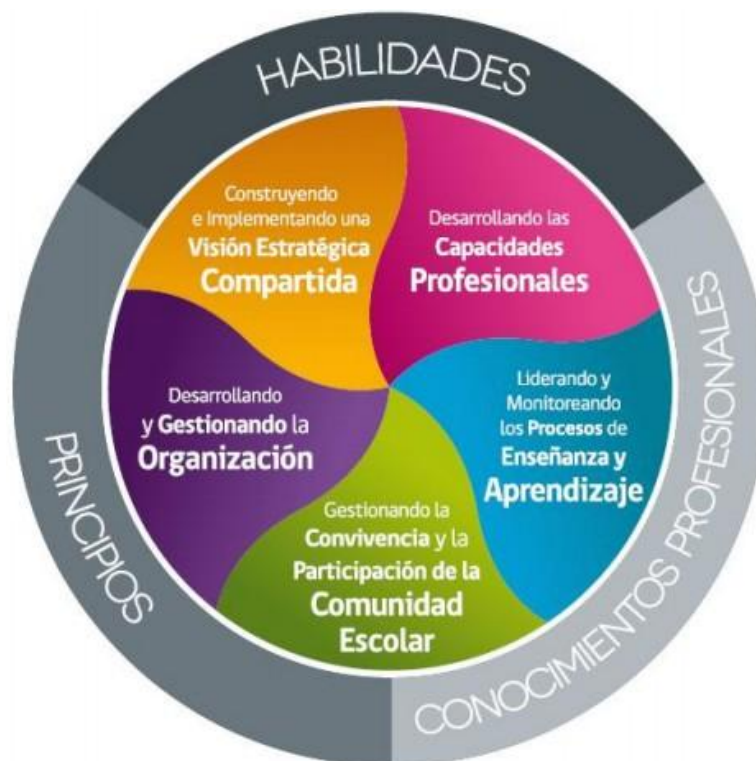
HABILIDADES

Construyendo e Implementando una Visión Estratégica Compartida

Desarrollando las Capacidades Profesionales

Desarrollando y Gestionando la Organización

Liderando y Monitoreando los Procesos de Enseñanza y Aprendizaje

Gestionando la Convivencia y la Participación de la Comunidad Escolar

PRINCIPIOS

CONOCIMIENTOS PROFESIONALES